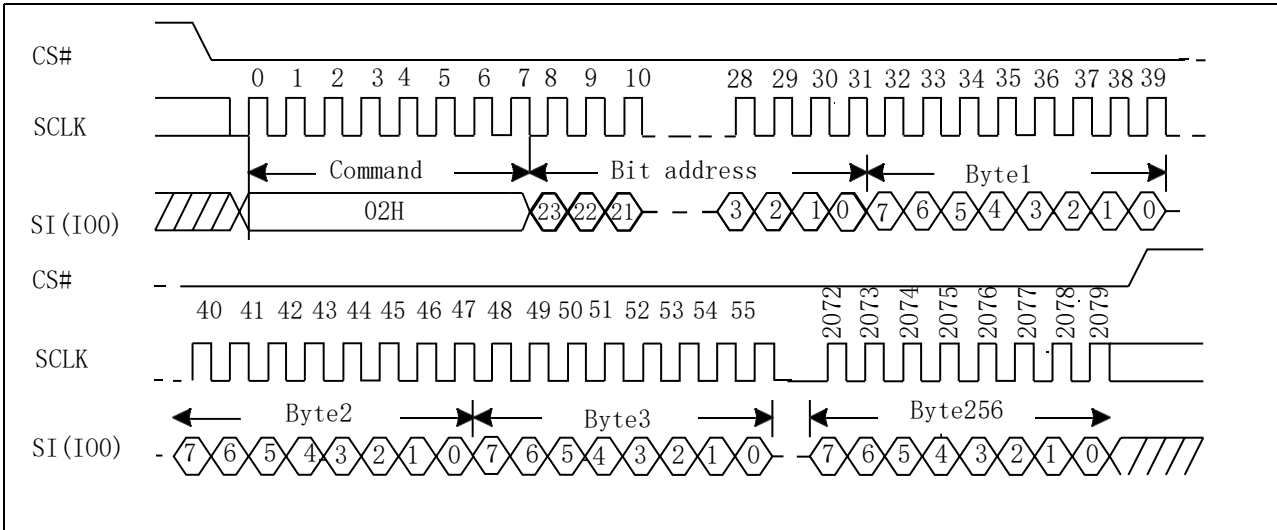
CS#

0 1 2 3 4 5 6 7 8 9 10 28 29 30 31 32 33 34 35 36 37 38 39

SCLK

Command Bit address Byte1

SI(IO0) 02H 23 22 21 3 2 1 0 7 6 5 4 3 2 1 0

CS#

40 41 42 43 44 45 46 47 48 49 50 51 52 53 54 55 2072 2073 2074 2075 2076 2077 2078 2079

SCLK

Byte2 Byte3 Byte256

SI(IO0) 7 6 5 4 3 2 1 0 7 6 5 4 3 2 1 0 7 6 5 4 3 2 1 0